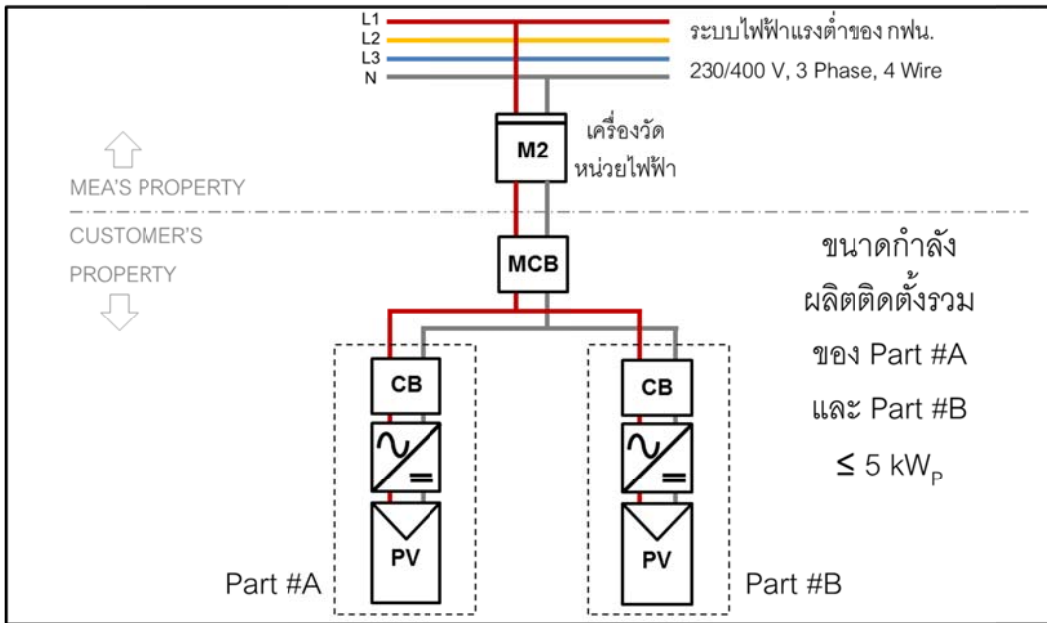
L1
L2
L3
N

ระบบไฟฟ้าแรงต่ำของ กฟน.
230/400 V, 3 Phase, 4 Wire

M2

เครื่องวัด
หน่วยไฟฟ้า

MEA'S PROPERTY

CUSTOMER'S
PROPERTY

MCB

ขนาดกำลัง
ผลิตติดตั้งรวม
ของ Part #A
และ Part #B
$\leq 5 \text{ kW}_P$

CB

PV

Part #A

CB

PV

Part #B